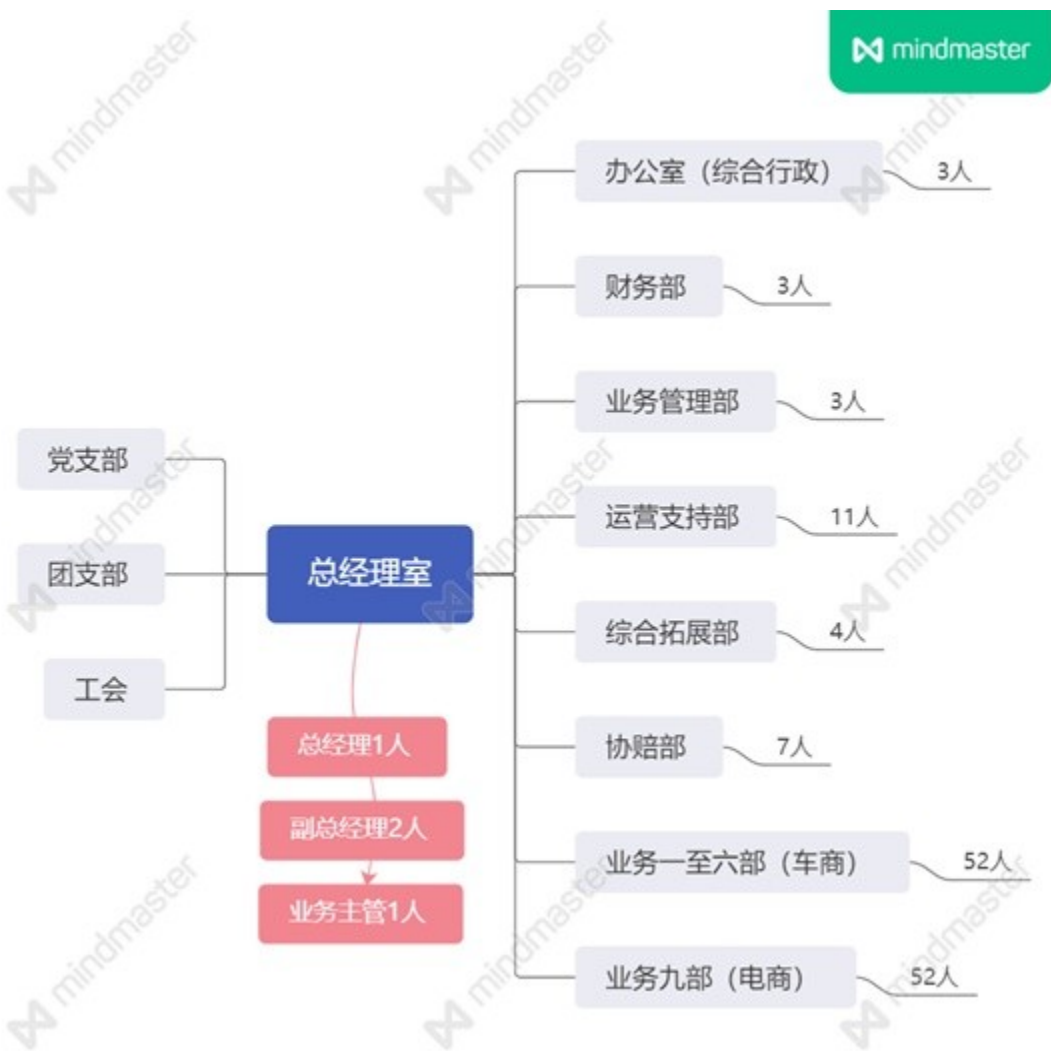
mindmaster

总经理室

党支部

团支部

工会

总经理1人

副总经理2人

业务主管1人

办公室（综合行政） 3人

财务部 3人

业务管理部 3人

运营支持部 11人

综合拓展部 4人

协赔部 7人

业务一至六部（车商） 52人

业务九部（电商） 52人